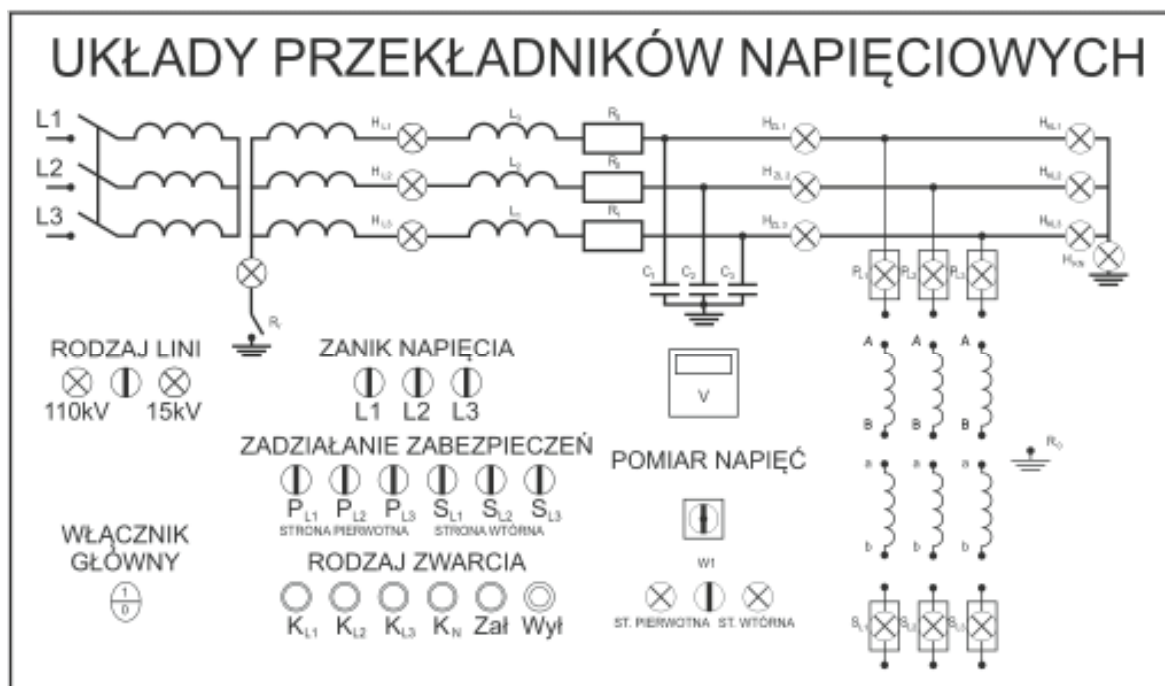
UKŁADY PRZEKŁADNIKÓW NAPIĘCIOWYCH

L1
L2
L3

$H_{L1}$ $L_1$ $R_1$ $H_{ZL1}$ $H_{RL1}$
$H_{L2}$ $L_2$ $R_2$ $H_{ZL2}$ $H_{RL2}$
$H_{L3}$ $L_3$ $R_3$ $H_{ZL3}$ $H_{RL3}$
$H_{RN}$

$C_1$ $C_2$ $C_3$

$R_{r}$

$R_{L1}$ $R_{L2}$ $R_{L3}$

RODZAJ LINI
110kV 15kV

ZANIK NAPIĘCIA
L1 L2 L3

V

A A A
B B B
a a a
b b b

$R_{0}$

ZADZIAŁANIE ZABEZPIECZEŃ
$P_{L1}$ $P_{L2}$ $P_{L3}$ $S_{L1}$ $S_{L2}$ $S_{L3}$
STRONA PIERWOTNA STRONA WTÓRNA

POMIAR NAPIĘĆ

W1

WŁĄCZNIK GŁÓWNY
$\frac{1}{0}$

RODZAJ ZWARCIA
$K_{L1}$ $K_{L2}$ $K_{L3}$ $K_N$ Zał Wył

ST. PIERWOTNA ST. WTÓRNA

$S_{L1}$ $S_{L2}$ $S_{L3}$